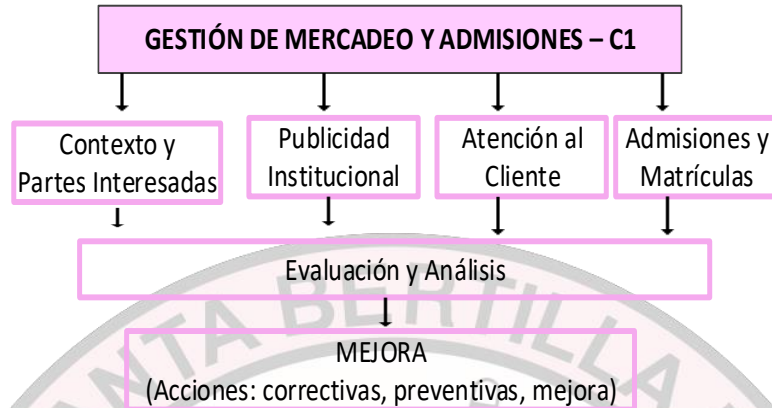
GESTIÓN DE MERCADEO Y ADMISIONES – C1

Contexto y Partes Interesadas

Publicidad Institucional

Atención al Cliente

Admisiones y Matrículas

Evaluación y Análisis

MEJORA
(Acciones: correctivas, preventivas, mejora)

ANTA BERTILLA